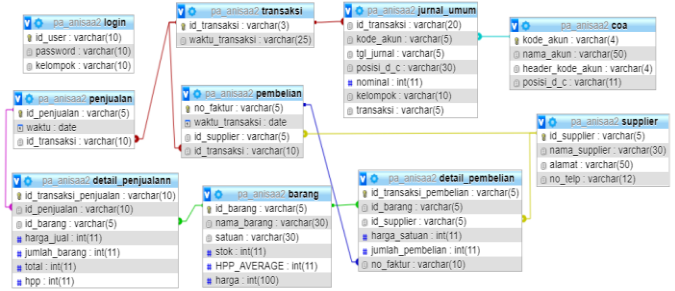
pa_anisaa2 login
id_user : varchar(10)
password : varchar(10)
kelompok : varchar(10)

pa_anisaa2 transaksi
id_transaksi : varchar(3)
waktu_transaksi : varchar(25)

pa_anisaa2 jurnal_umum
id_transaksi : varchar(20)
kode_akun : varchar(5)
tgl_jurnal : varchar(5)
posisi_d_c : varchar(30)
nominal : int(11)
kelompok : varchar(10)
transaksi : varchar(5)

pa_anisaa2 coa
kode_akun : varchar(4)
nama_akun : varchar(50)
header_kode_akun : varchar(4)
posisi_d_c : varchar(11)

pa_anisaa2 penjualan
id_penjualan : varchar(5)
waktu : date
id_transaksi : varchar(10)

pa_anisaa2 pembelian
no_faktur : varchar(5)
waktu_transaksi : date
id_supplier : varchar(5)
id_transaksi : varchar(10)

pa_anisaa2 supplier
id_supplier : varchar(5)
nama_supplier : varchar(30)
alamat : varchar(50)
no_telp : varchar(12)

pa_anisaa2 detail_penjualann
id_transaksi_penjualan : varchar(10)
id_penjualan : varchar(10)
id_barang : varchar(5)
harga_jual : int(11)
jumlah_barang : int(11)
total : int(11)
hpp : int(11)

pa_anisaa2 barang
id_barang : varchar(5)
nama_barang : varchar(30)
satuan : varchar(30)
stok : int(11)
HPP_AVERAGE : int(11)
harga : int(100)

pa_anisaa2 detail_pembelian
id_transaksi_pembelian : varchar(5)
id_barang : varchar(5)
id_supplier : varchar(5)
harga_satuan : int(11)
jumlah_pembelian : int(11)
no_faktur : varchar(10)